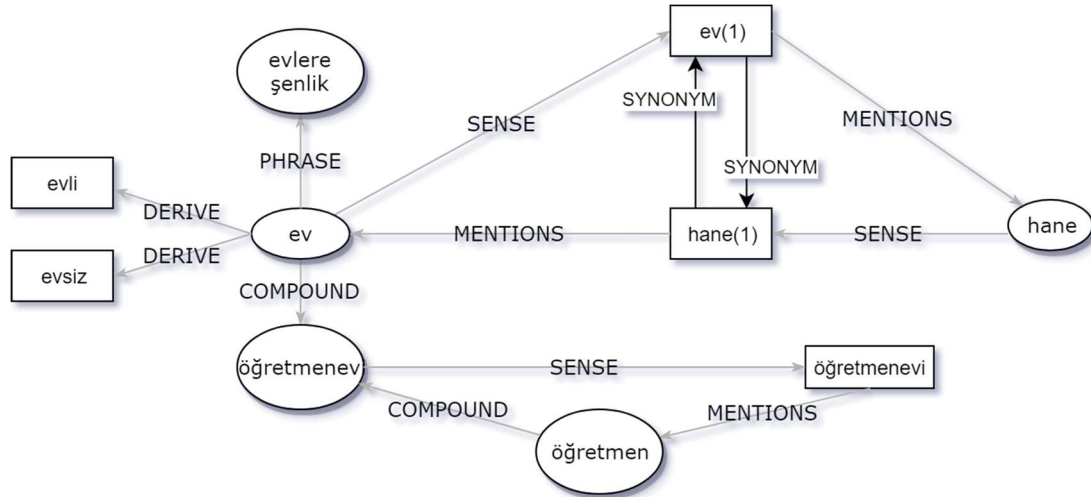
evlere şenlik

ev(1)

SYNONYM

SENSE

MENTIONS

PHRASE

SYNONYM

evli

DERIVE

ev

MENTIONS

hane(1)

SENSE

hane

evsiz

DERIVE

COMPOUND

öğretmenev

SENSE

öğretmenevi

COMPOUND

MENTIONS

öğretmen